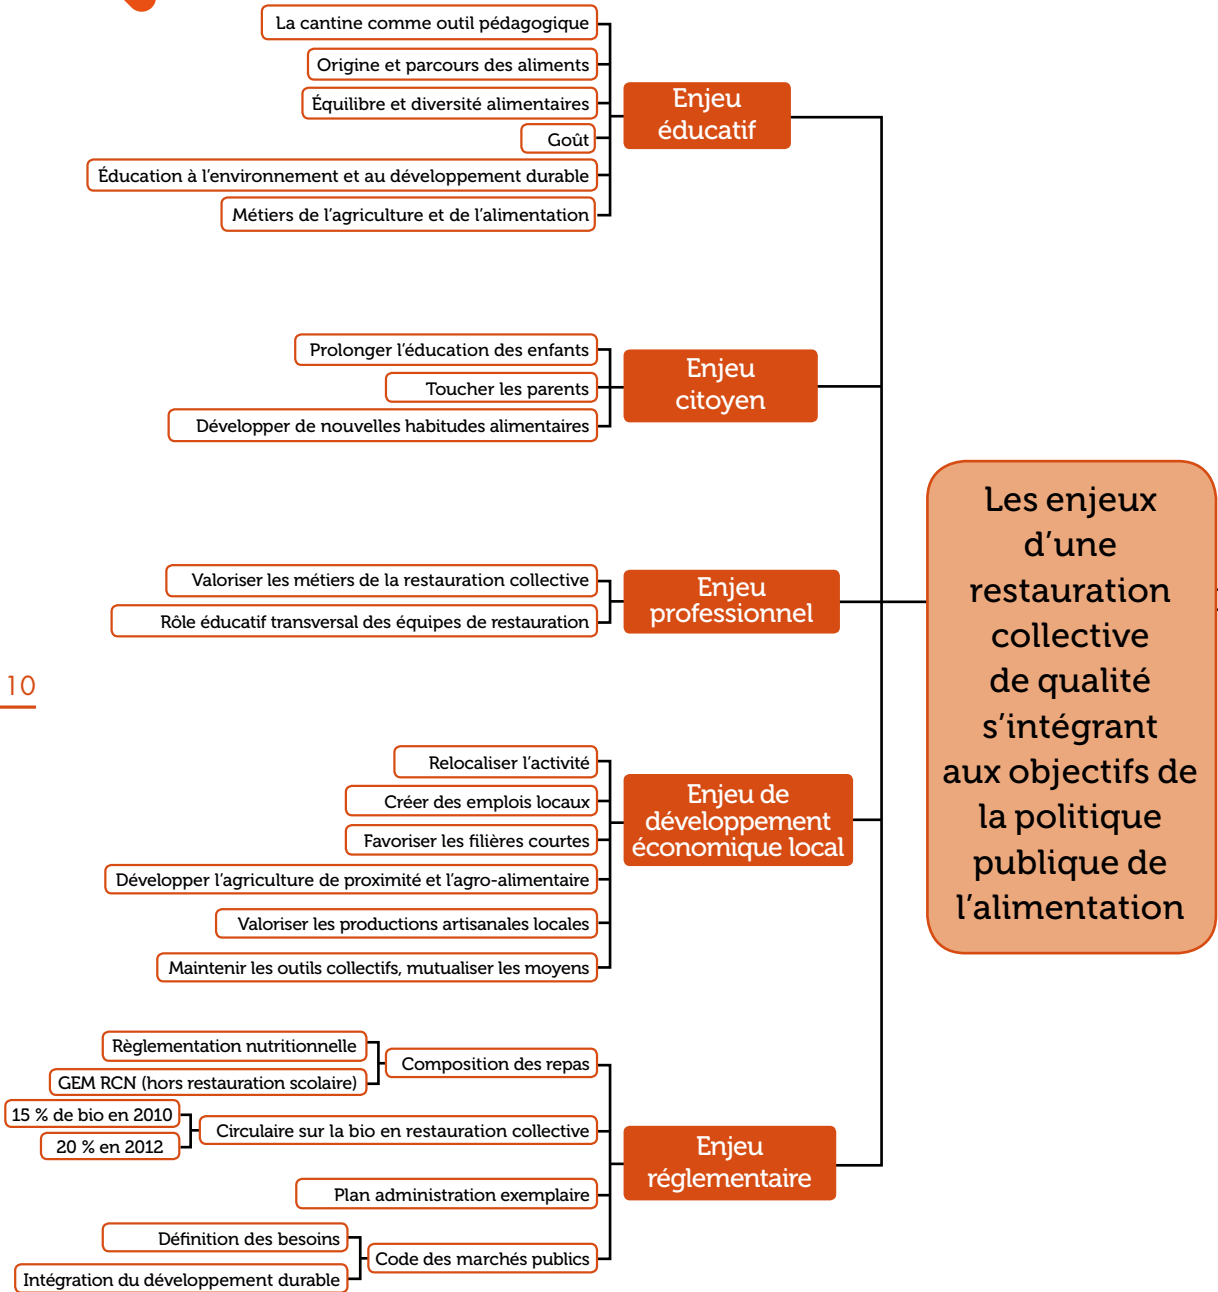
La cantine comme outil pédagogique
Origine et parcours des aliments
Équilibre et diversité alimentaires
Goût
Éducation à l'environnement et au développement durable
Métiers de l'agriculture et de l'alimentation

Enjeu éducatif

Prolonger l'éducation des enfants
Toucher les parents
Développer de nouvelles habitudes alimentaires

Enjeu citoyen

Valoriser les métiers de la restauration collective
Rôle éducatif transversal des équipes de restauration

Enjeu professionnel

10

Relocaliser l'activité
Créer des emplois locaux
Favoriser les filières courtes
Développer l'agriculture de proximité et l'agro-alimentaire
Valoriser les productions artisanales locales
Maintenir les outils collectifs, mutualiser les moyens

Enjeu de développement économique local

Règlementation nutritionnelle
GEM RCN (hors restauration scolaire)
Composition des repas
15 % de bio en 2010
20 % en 2012
Circulaire sur la bio en restauration collective
Plan administration exemplaire
Définition des besoins
Intégration du développement durable
Code des marchés publics

Enjeu réglementaire

Les enjeux d'une restauration collective de qualité s'intégrant aux objectifs de la politique publique de l'alimentation